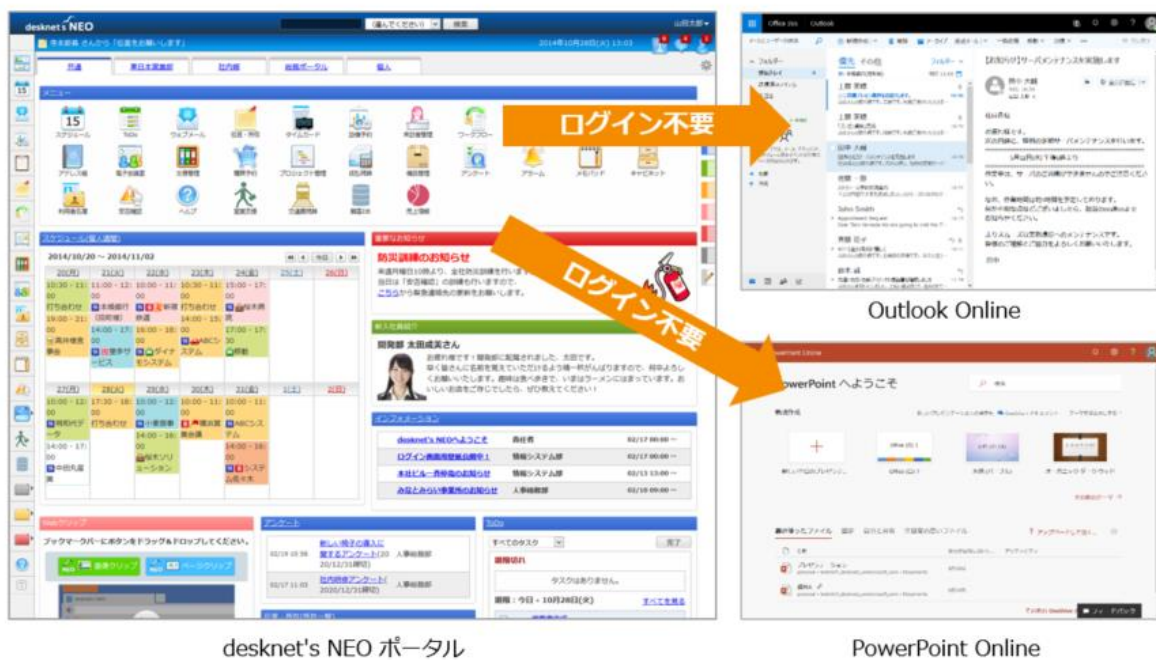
desknet's NEO

2014年10月28日(火) 13:03

メニュー

スケジュール

ToDo

ウェブメール

回覧・レポート

タイムカード

設備予約

来訪者管理

ワークフロー

アドレス帳

電子会議室

文書管理

議事録

プロジェクト管理

回覧板

備品管理

アンケート

アラーム

メモパッド

キャビネット

利用者名簿

安否確認

ヘルプ

ログイン不要

ログイン不要

スケジュール(個人週間)

2014/10/20 ~ 2014/11/02

重要なお知らせ

防災訓練のお知らせ

新入社員紹介

開発部 太田成実さん

インフォメーション

desknet's NEOへようこそ

ログイン画面用壁紙公開中！

本社ビルー斉停電のお知らせ

みなとみらい事業所のお知らせ

Webクリップ

ブックマークバーにボタンをドラッグ＆ドロップしてください。

アンケート

ToDo

すべてのタスク

タスクはありません。

Outlook Online

PowerPoint へようこそ

PowerPoint Online

desknet's NEO ポータル